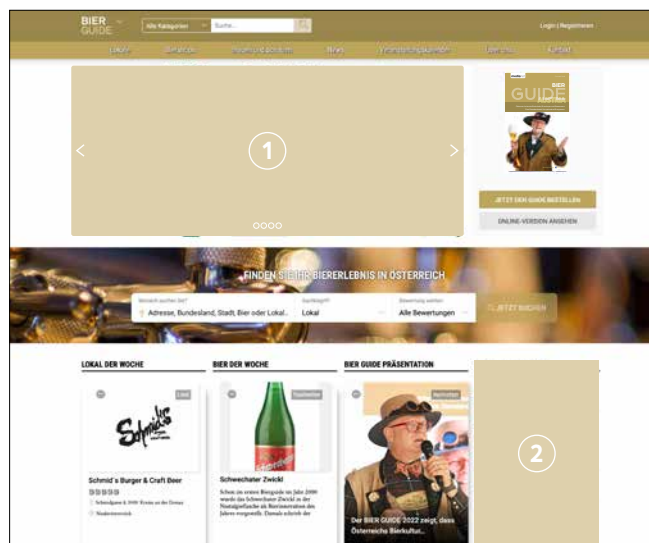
BIER GUIDE

Alle Kategorien

Suche...

Login | Registrieren

Lokale

Bierwelt

Neuigkeiten

News

Veranstaltungskalender

Über uns

Kontakt

1

BIER GUIDE

JETZT DEN GUIDE BESTELLEN

ONLINE-VERSION ANSEHEN

FINDEN SIE IHR BIERERLEBNIS IN ÖSTERREICH

Wonach suchen Sie?

Adresse, Bundesland, Stadt, Bier oder Lokal...

Suchbegriff

Lokal

Bewertung wählen

Alle Bewertungen

JETZT SUCHEN

LOKAL DER WOCHE

Lokal

Schmid's

Schmid´s Burger & Craft Beer

Niederösterreich

BIER DER WOCHE

Schwechater Zwickl

Schon im ersten Biergeist im Jahr 2000 wurde das Schwechater Zwickl in der Nostalgieflasche als Bierinnovation des Jahres vorgestellt. Damals schrieb der

BIER GUIDE PRÄSENTATION

Der BIER GUIDE 2022 zeigt, dass Österreichs Bierkultur...

2